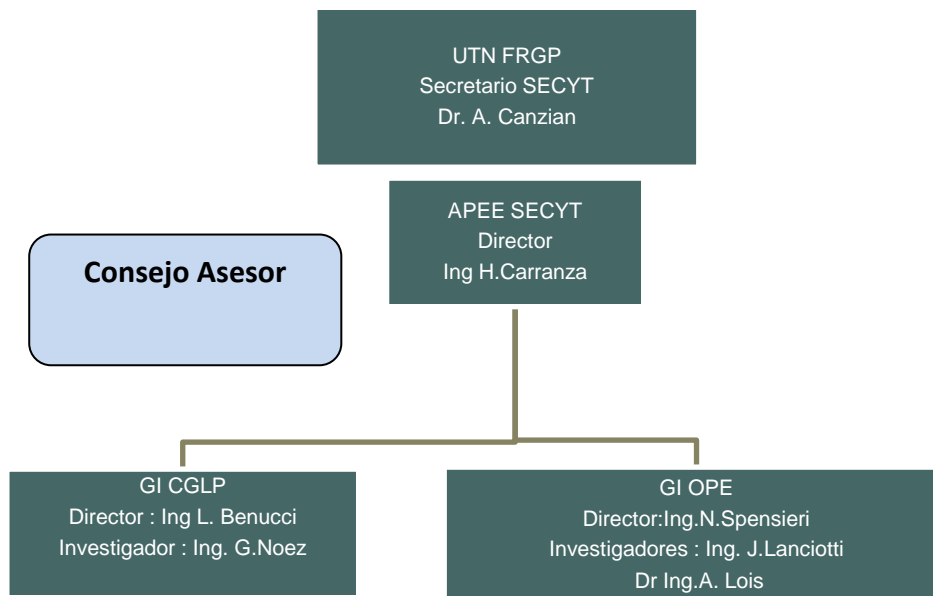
UTN FRGP
Secretario SECYT
Dr. A. Canzian

APEE SECYT
Director
Ing H.Carranza

Consejo Asesor

GI CGLP
Director : Ing L. Benucci
Investigador : Ing. G.Noez

GI OPE
Director:Ing.N.Spensieri
Investigadores : Ing. J.Lanciotti
Dr Ing.A. Lois